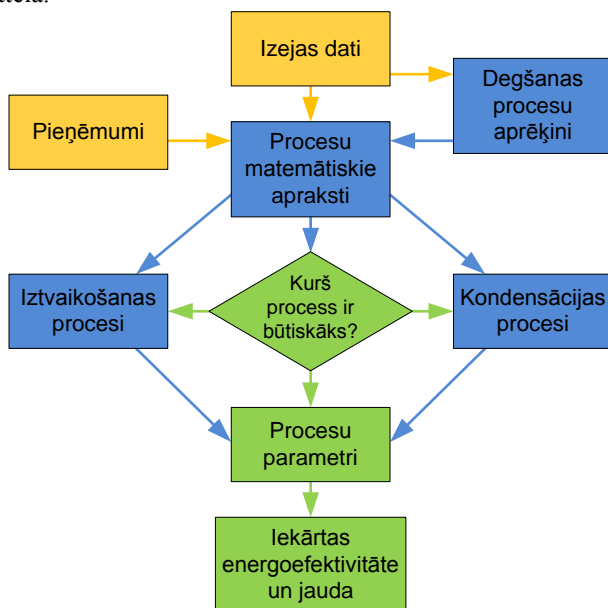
atula.

Izejas dati

Degšanas procesu aprēķini

Pieņēmumi

Procesu matemātiskie apraksti

Iztvaikošanas procesi

Kurš process ir būtiskāks?

Kondensācijas procesi

Procesu parametri

Iekārtas energoefektivitāte un jauda